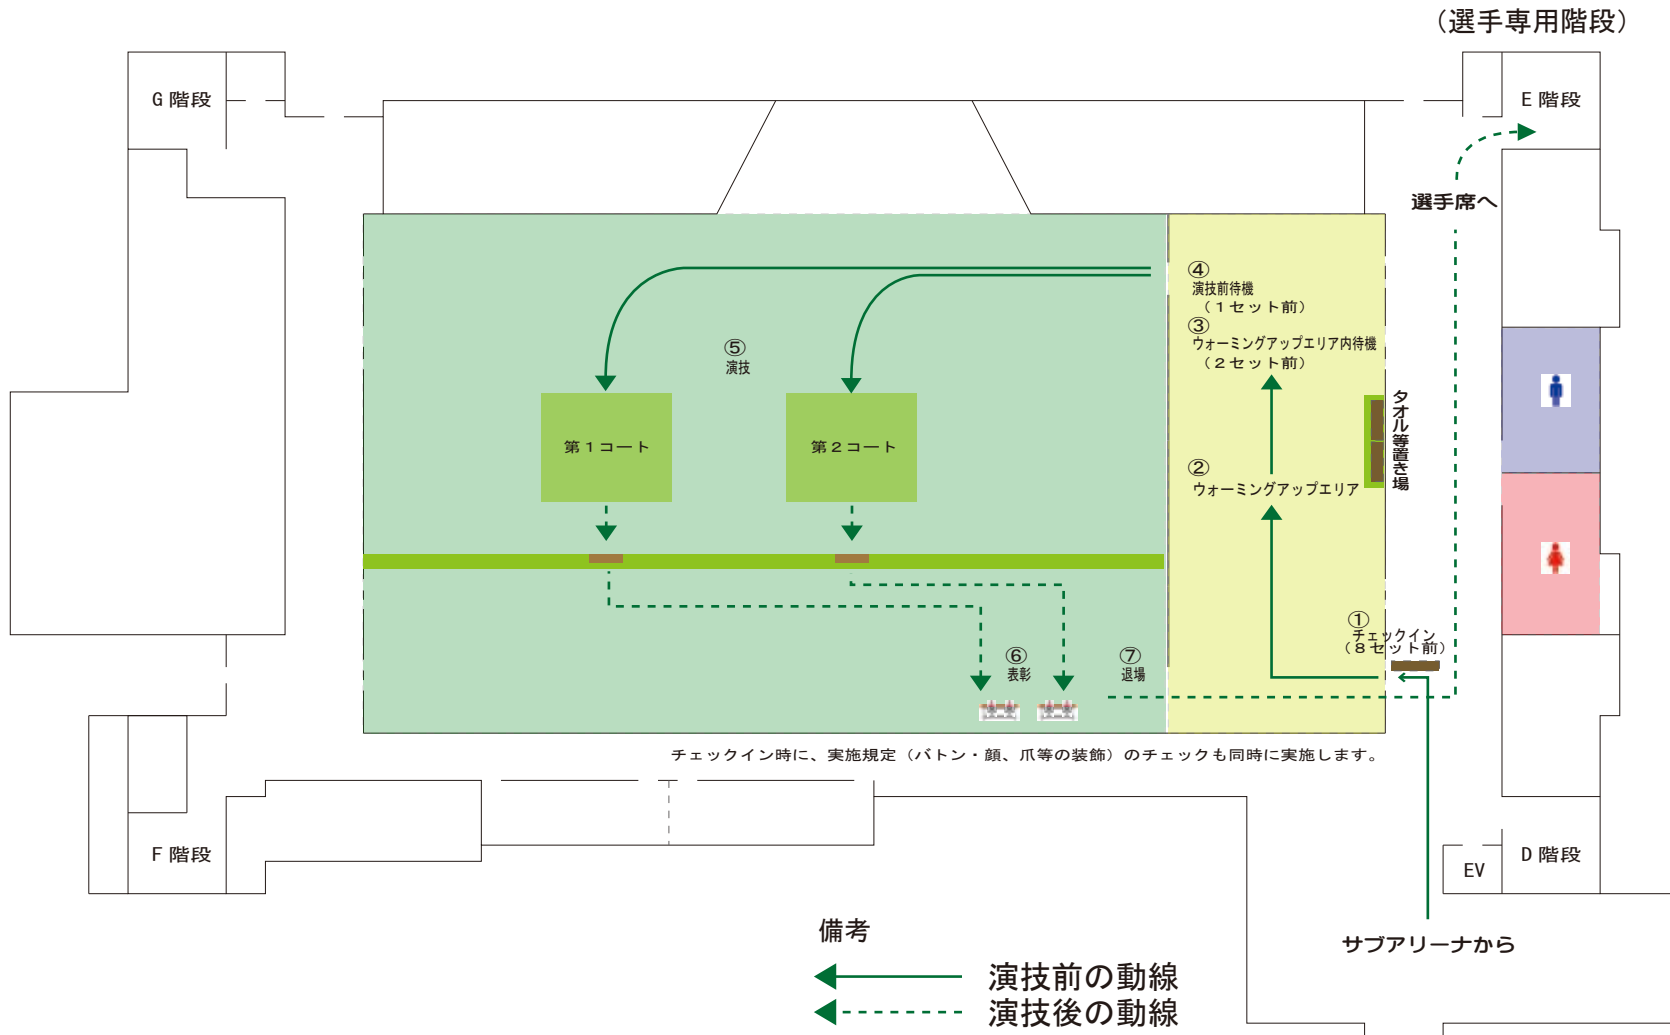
（選手専用階段）

G 階段

E 階段

選手席へ

④
演技前待機
（１セット前）
③
ウォーミングアップエリア内待機
（２セット前）

⑤
演技

第１コート

第２コート

タオル等置き場

②
ウォーミングアップエリア

①
チェックイン
（８セット前）

⑥
表彰

⑦
退場

チェックイン時に、実施規定（バトン・顔、爪等の装飾）のチェックも同時に実施します。

F 階段

EV

D 階段

サブアリーナから

備考

演技前の動線
演技後の動線